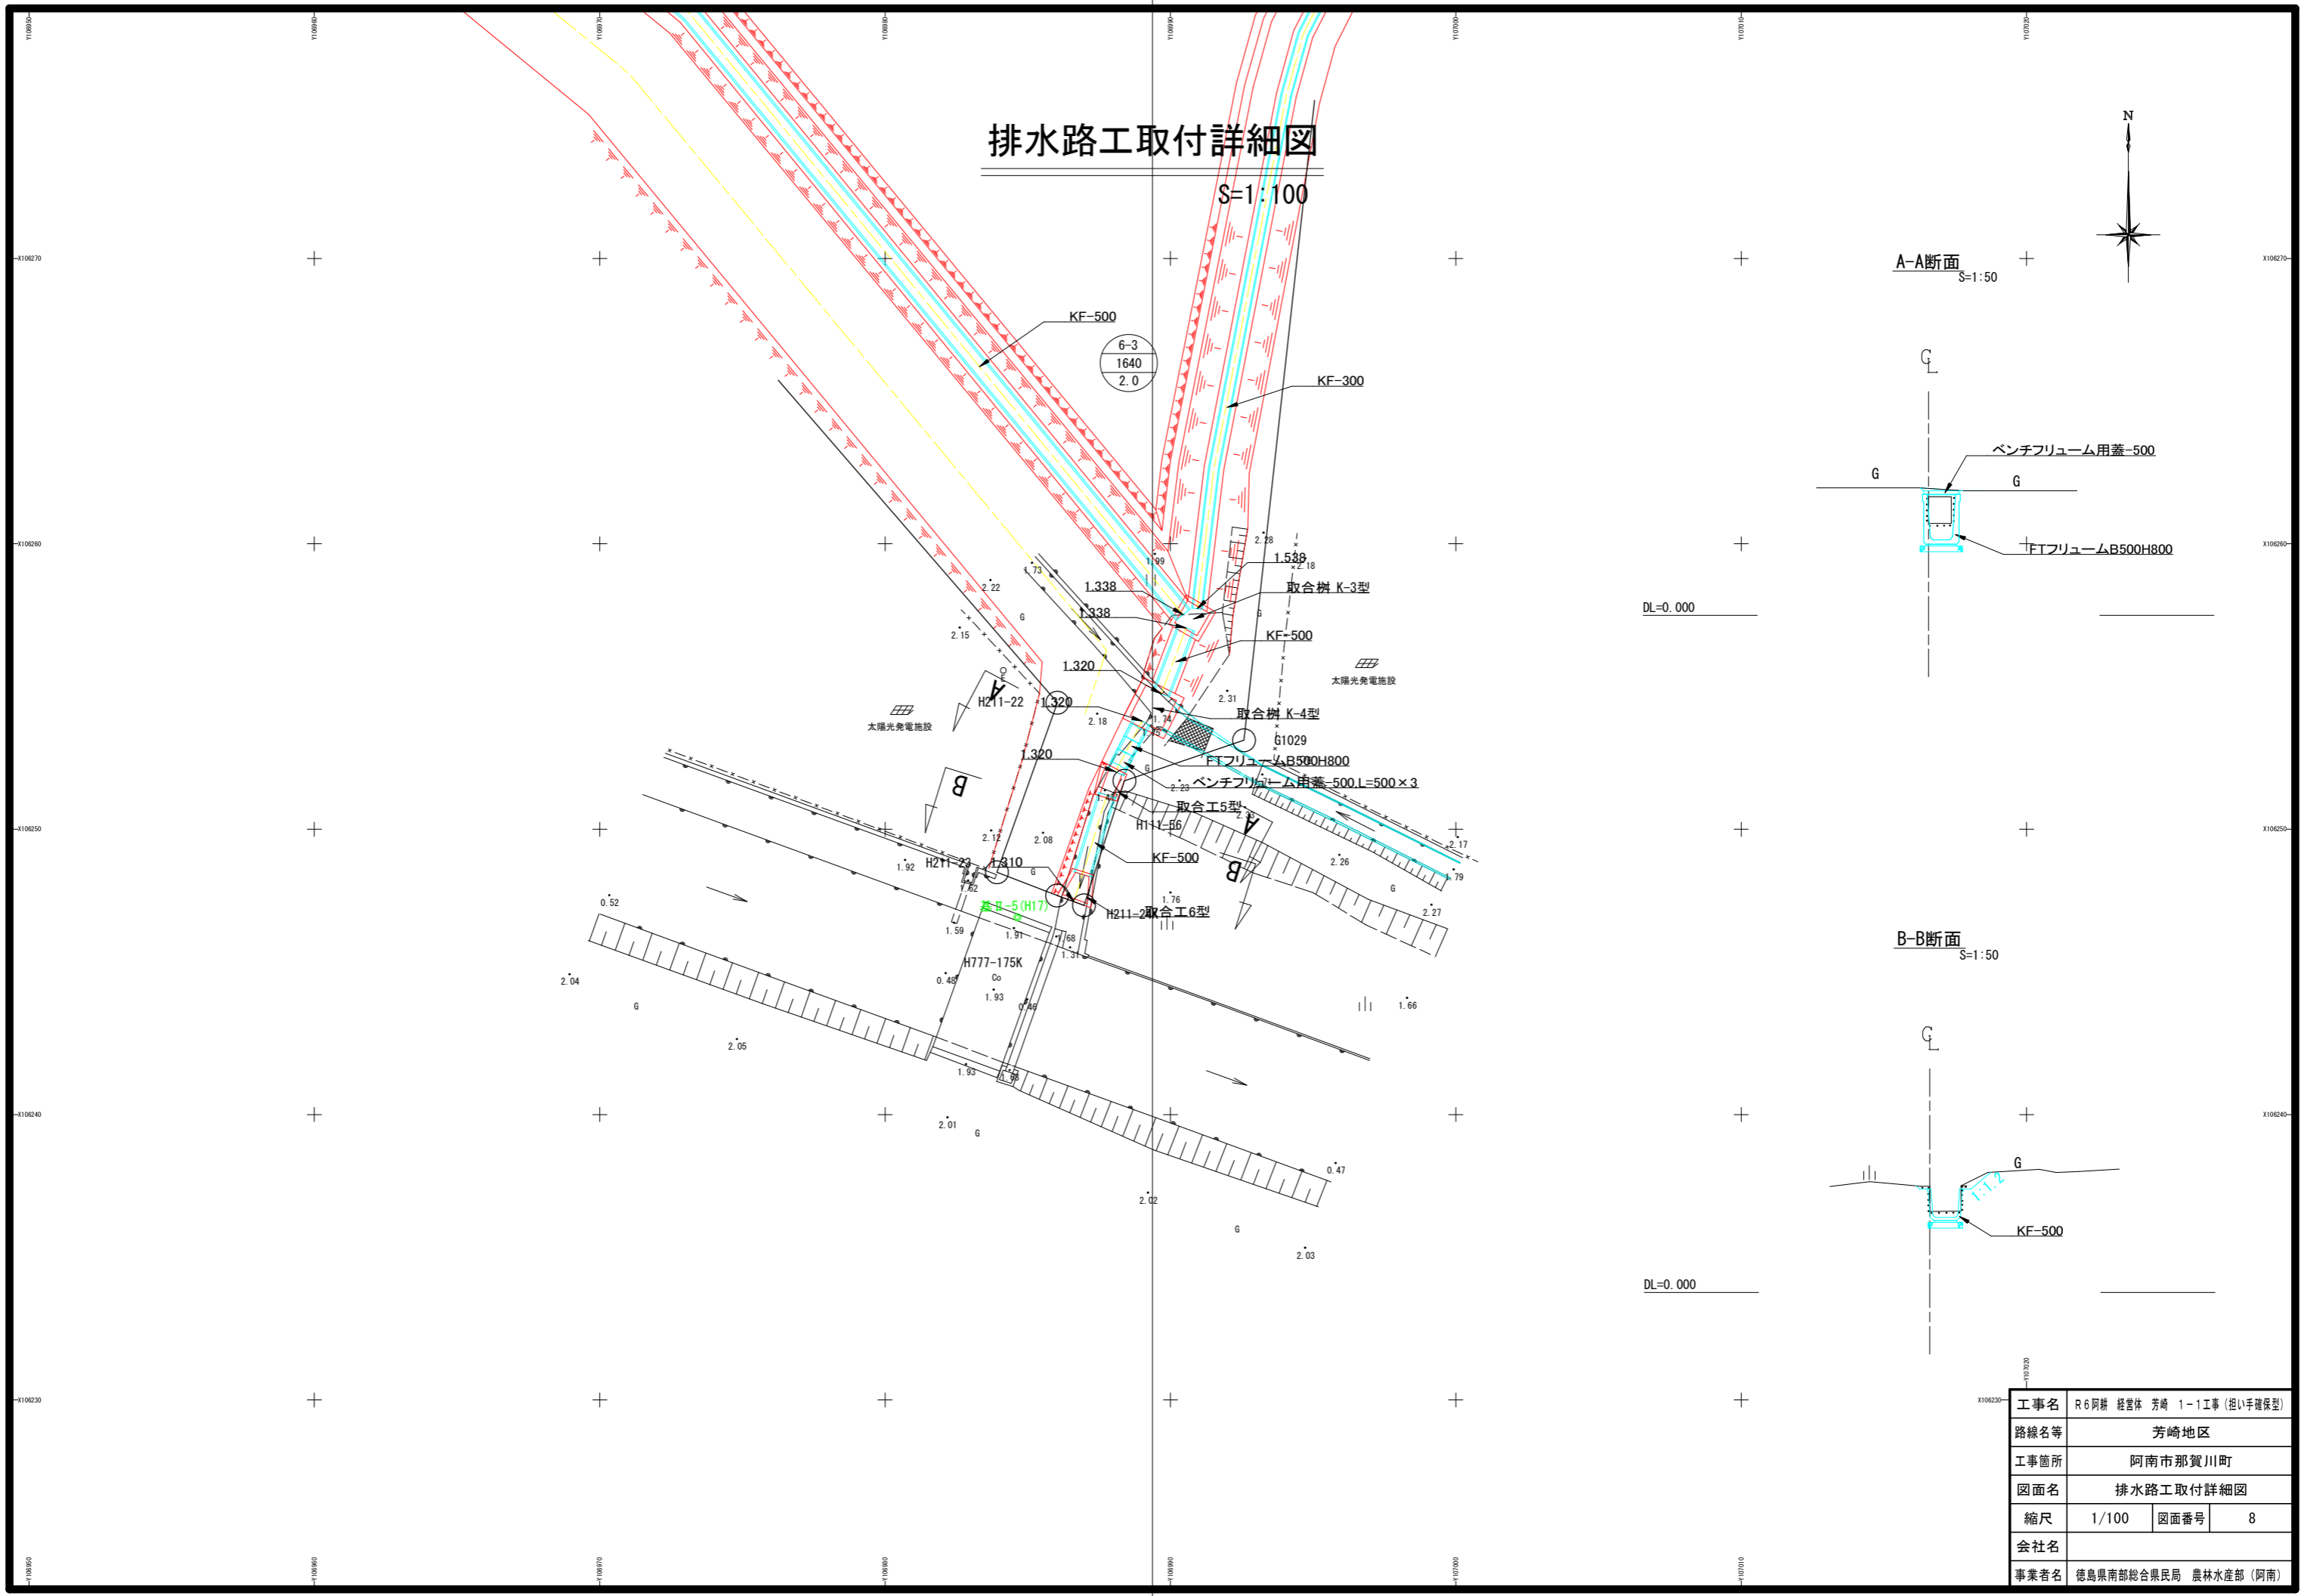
排水路工取付詳細図
S=1:100

KF-500
6-3
1640
2.0
KF-300

1.338
1.338
1.538
取合桝 K-3型
KF-500
1.320
1.320
1.320
1.310
取合桝 K-4型
G1029
FTフリュームB500H800
ベンチフリューム用蓋-500.L=500×3
取合工5型
H111-56
KF-500
H211-22
H211-23
H211-2
取合工6型
H777-175K
太陽光発電施設
太陽光発電施設

2.22
2.15
2.18
2.28
2.18
2.31
2.23
2.12
2.08
1.92
1.62
1.59
1.91
0.52
2.04
2.05
0.48
1.93
0.46
1.93
2.01
2.02
2.03
0.47
1.76
2.26
2.27
2.17
1.79
1.66
1.99

A
A
B
B

N

A-A断面
S=1:50
ベンチフリューム用蓋-500
G
G
FTフリュームB500H800
DL=0.000

B-B断面
S=1:50
G
1:1.2
KF-500
DL=0.000

| 工事名 | R6阿耕 経営体 芳崎 1-1工事(担い手確保型) | | |
|---|---|---|---|
| 路線名等 | 芳崎地区 | | |
| 工事箇所 | 阿南市那賀川町 | | |
| 図面名 | 排水路工取付詳細図 | | |
| 縮尺 | 1/100 | 図面番号 | 8 |
| 会社名 | | | |
| 事業者名 | 徳島県南部総合県民局 農林水産部(阿南) | | |